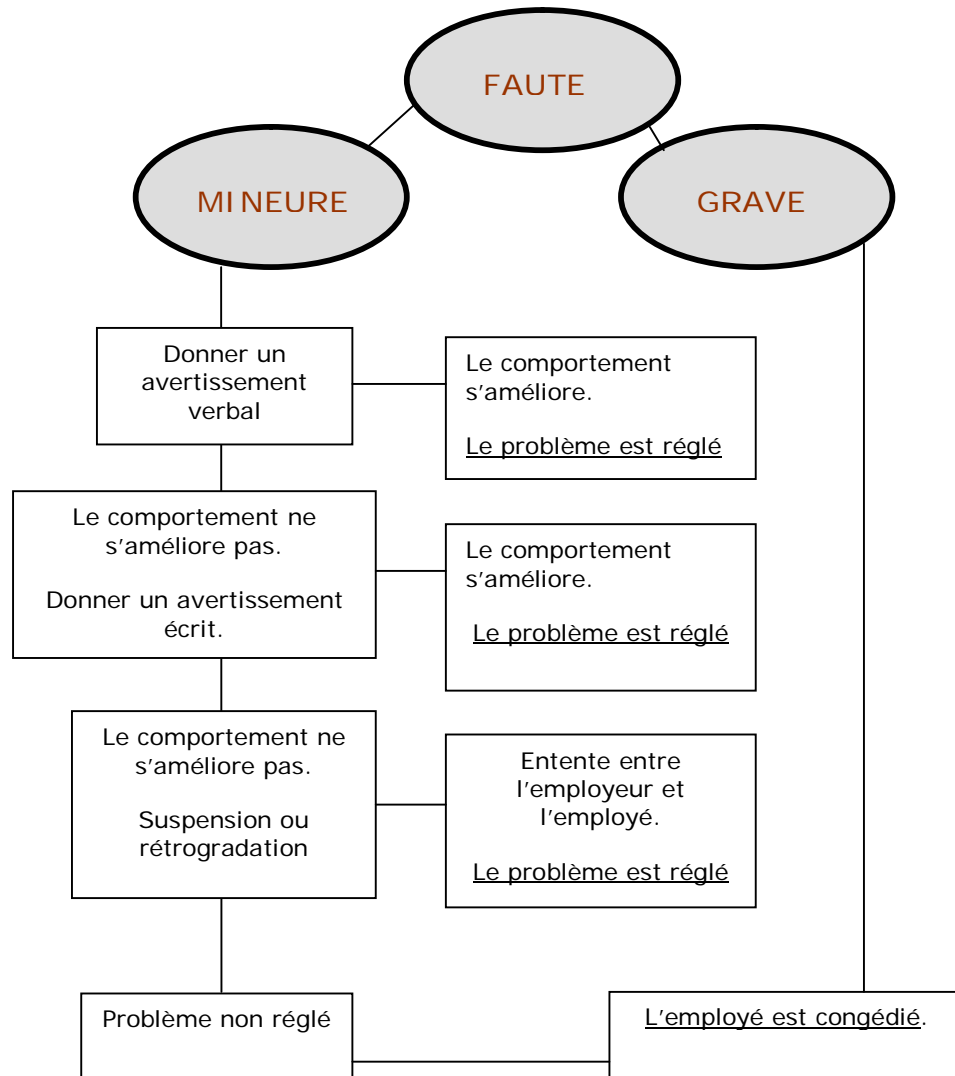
FAUTE

MINEURE

GRAVE

Donner un avertissement verbal

Le comportement s'améliore.

Le problème est réglé

Le comportement ne s'améliore pas.

Donner un avertissement écrit.

Le comportement s'améliore.

Le problème est réglé

Le comportement ne s'améliore pas.

Suspension ou rétrogradation

Entente entre l'employeur et l'employé.

Le problème est réglé

Problème non réglé

L'employé est congédié.